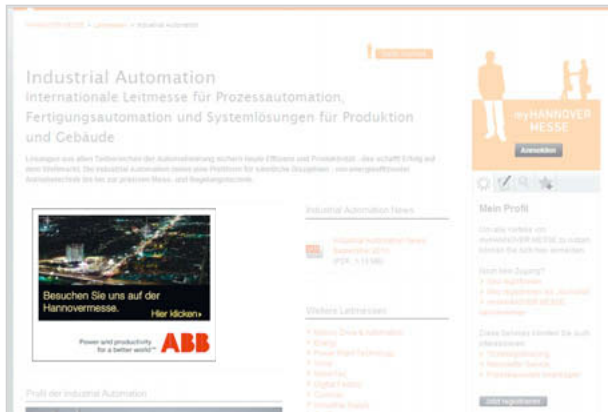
HANNOVER MESSE > Leitmessen > Industrial Automation

Industrial Automation
Internationale Leitmesse für Prozessautomation, Fertigungsautomation und Systemlösungen für Produktion und Gebäude

Lösungen aus allen Teilbereichen der Automatisierung sichern beste Effizienz und Produktivität - das schafft Erfolg auf dem Weltmarkt. Die Industrial Automation bietet eine Plattform für sämtliche Disziplinen - von energieeffizienter Antriebstechnik bis hin zur präzisen Mess- und Regelungstechnik.

Besuchen Sie uns auf der Hannovermesse.
Hier klicken
Power and productivity for a better world™
ABB

Profil der Industrial Automation

Industrial Automation News
Industrial Automation News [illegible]
(PDF, 1,13 MB)

Weitere Leitmessen
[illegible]
Energy
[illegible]
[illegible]
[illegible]
Digital Factory
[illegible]
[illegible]

myHANNOVER MESSE
Anmelden

Mein Profil
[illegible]
Jetzt registrieren